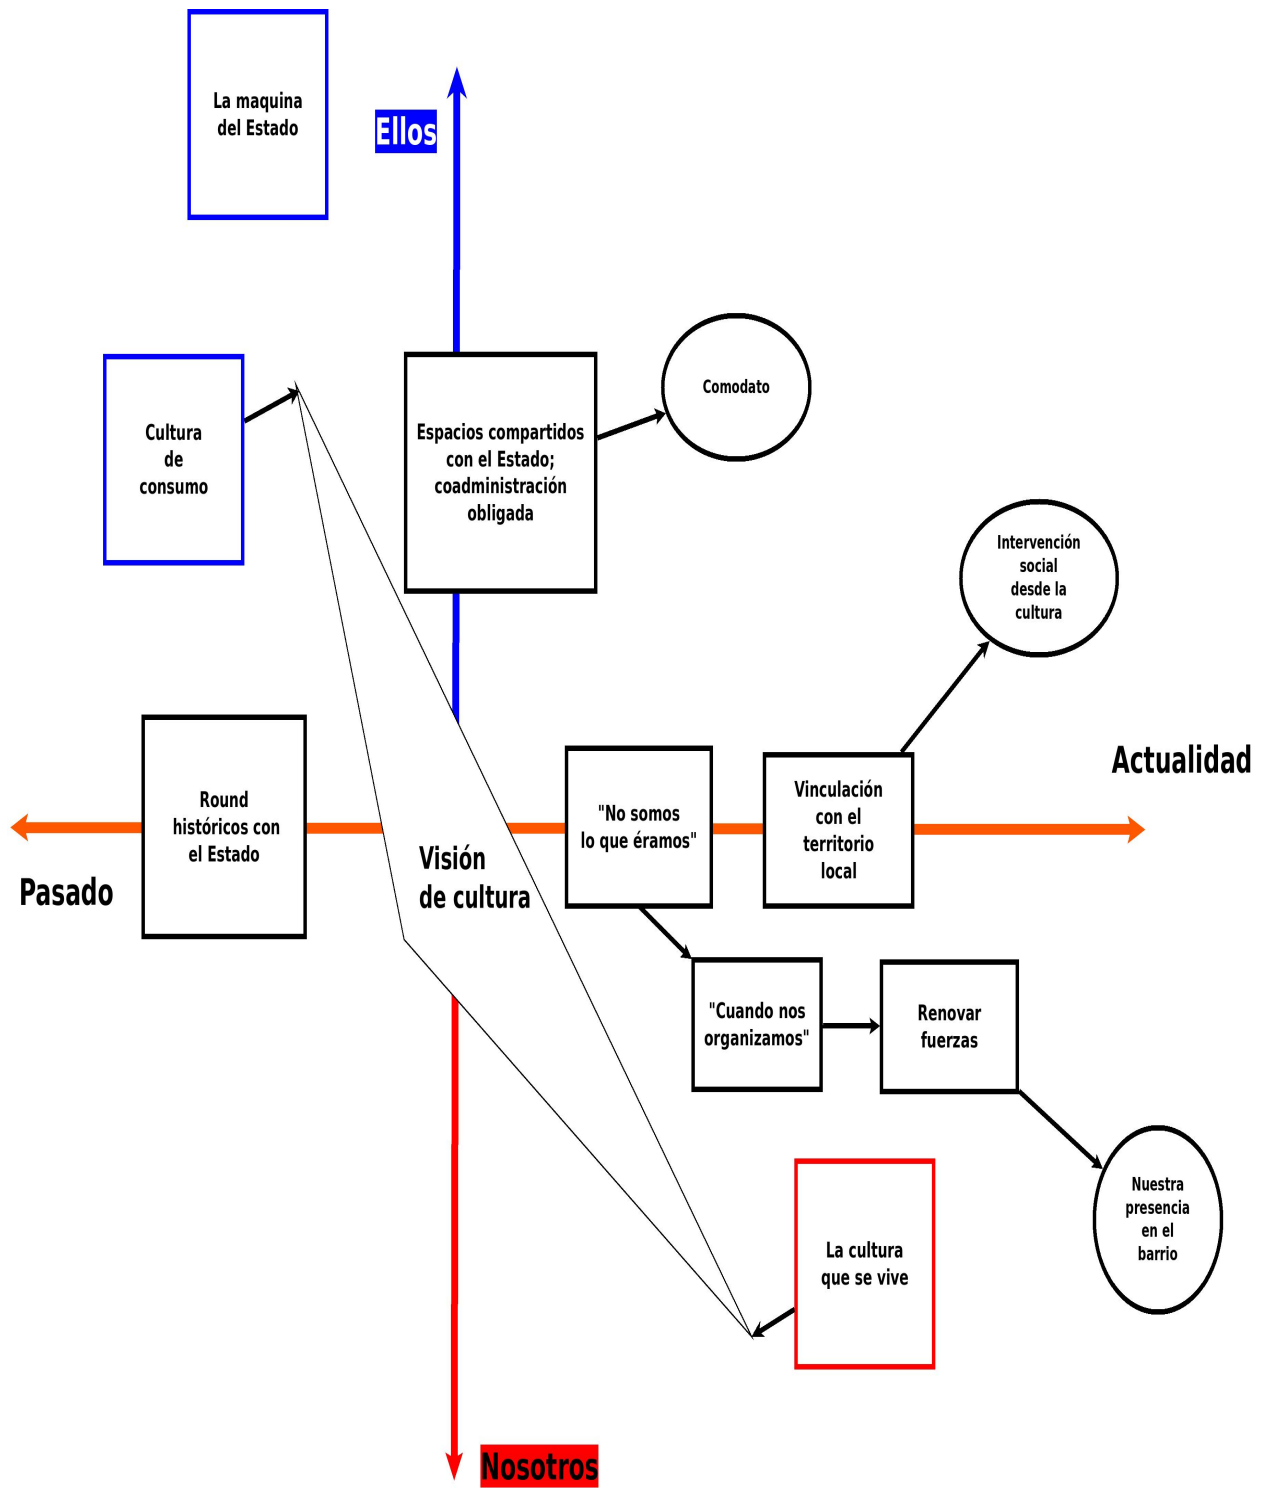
La maquina del Estado

Ellos

Cultura de consumo

Espacios compartidos con el Estado; coadministración obligada

Comodato

Intervención social desde la cultura

Actualidad

Round históricos con el Estado

Visión de cultura

"No somos lo que éramos"

Vinculación con el territorio local

Pasado

"Cuando nos organizamos"

Renovar fuerzas

Nuestra presencia en el barrio

La cultura que se vive

Nosotros